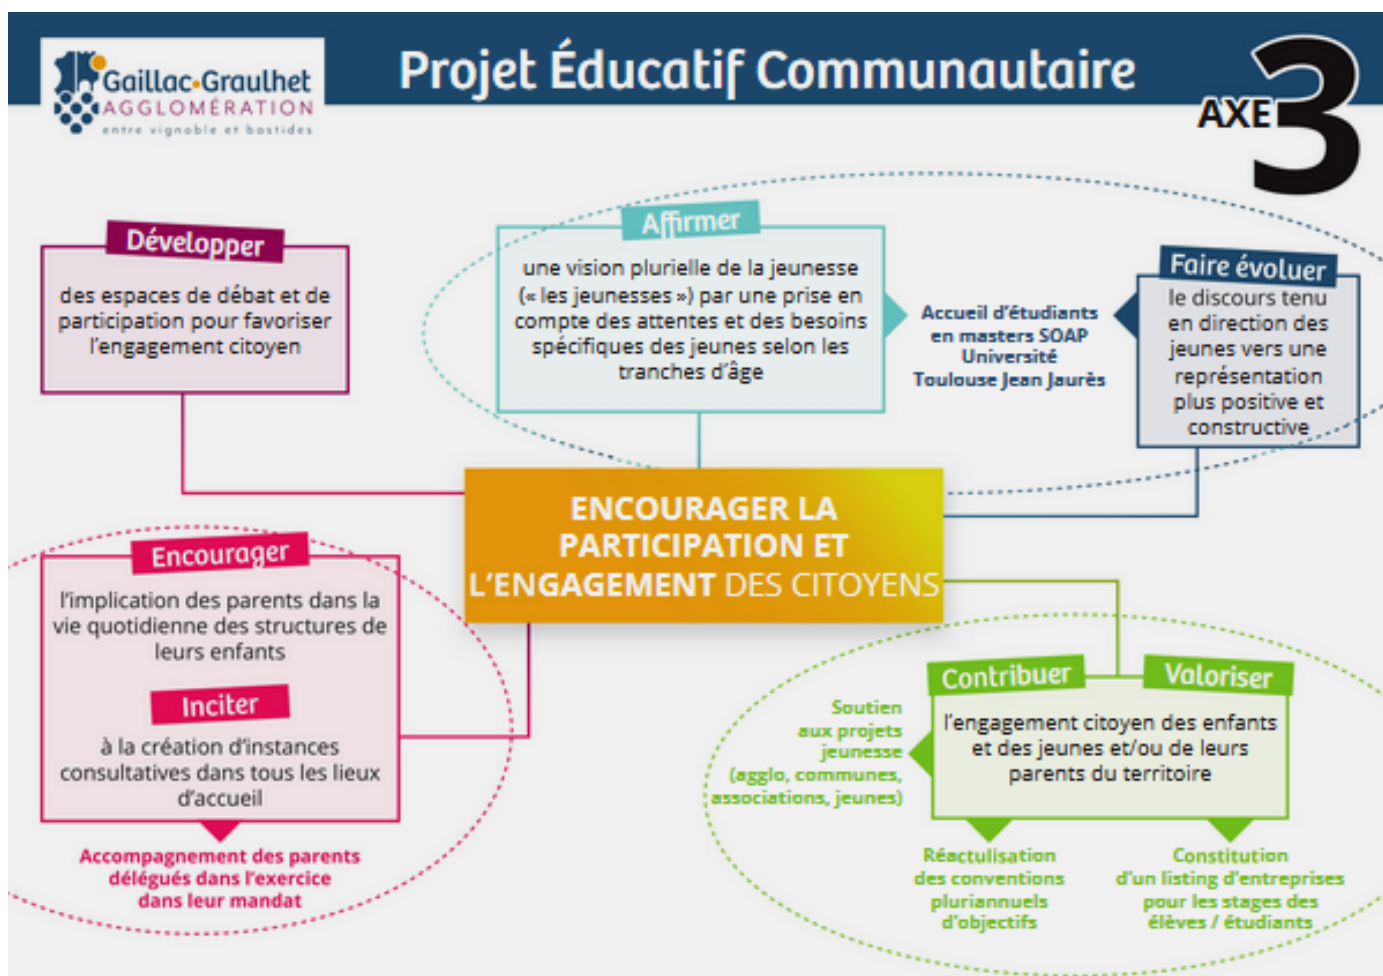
Gaillac-Graulhet
AGGLOMÉRATION
entre vignoble et bastides

Projet Éducatif Communautaire

AXE 3

Développer
des espaces de débat et de participation pour favoriser l'engagement citoyen

Affirmer
une vision plurielle de la jeunesse (« les jeunesses ») par une prise en compte des attentes et des besoins spécifiques des jeunes selon les tranches d'âge

Accueil d'étudiants en masters SOAP Université Toulouse Jean Jaurès

Faire évoluer
le discours tenu en direction des jeunes vers une représentation plus positive et constructive

ENCOURAGER LA PARTICIPATION ET L'ENGAGEMENT DES CITOYENS

Encourager
l'implication des parents dans la vie quotidienne des structures de leurs enfants

Inciter
à la création d'instances consultatives dans tous les lieux d'accueil

Accompagnement des parents délégués dans l'exercice dans leur mandat

Contribuer

Valoriser
l'engagement citoyen des enfants et des jeunes et/ou de leurs parents du territoire

Soutien aux projets jeunesse (agglo, communes, associations, jeunes)

Réactualisation des conventions pluriannuels d'objectifs

Constitution d'un listing d'entreprises pour les stages des élèves / étudiants